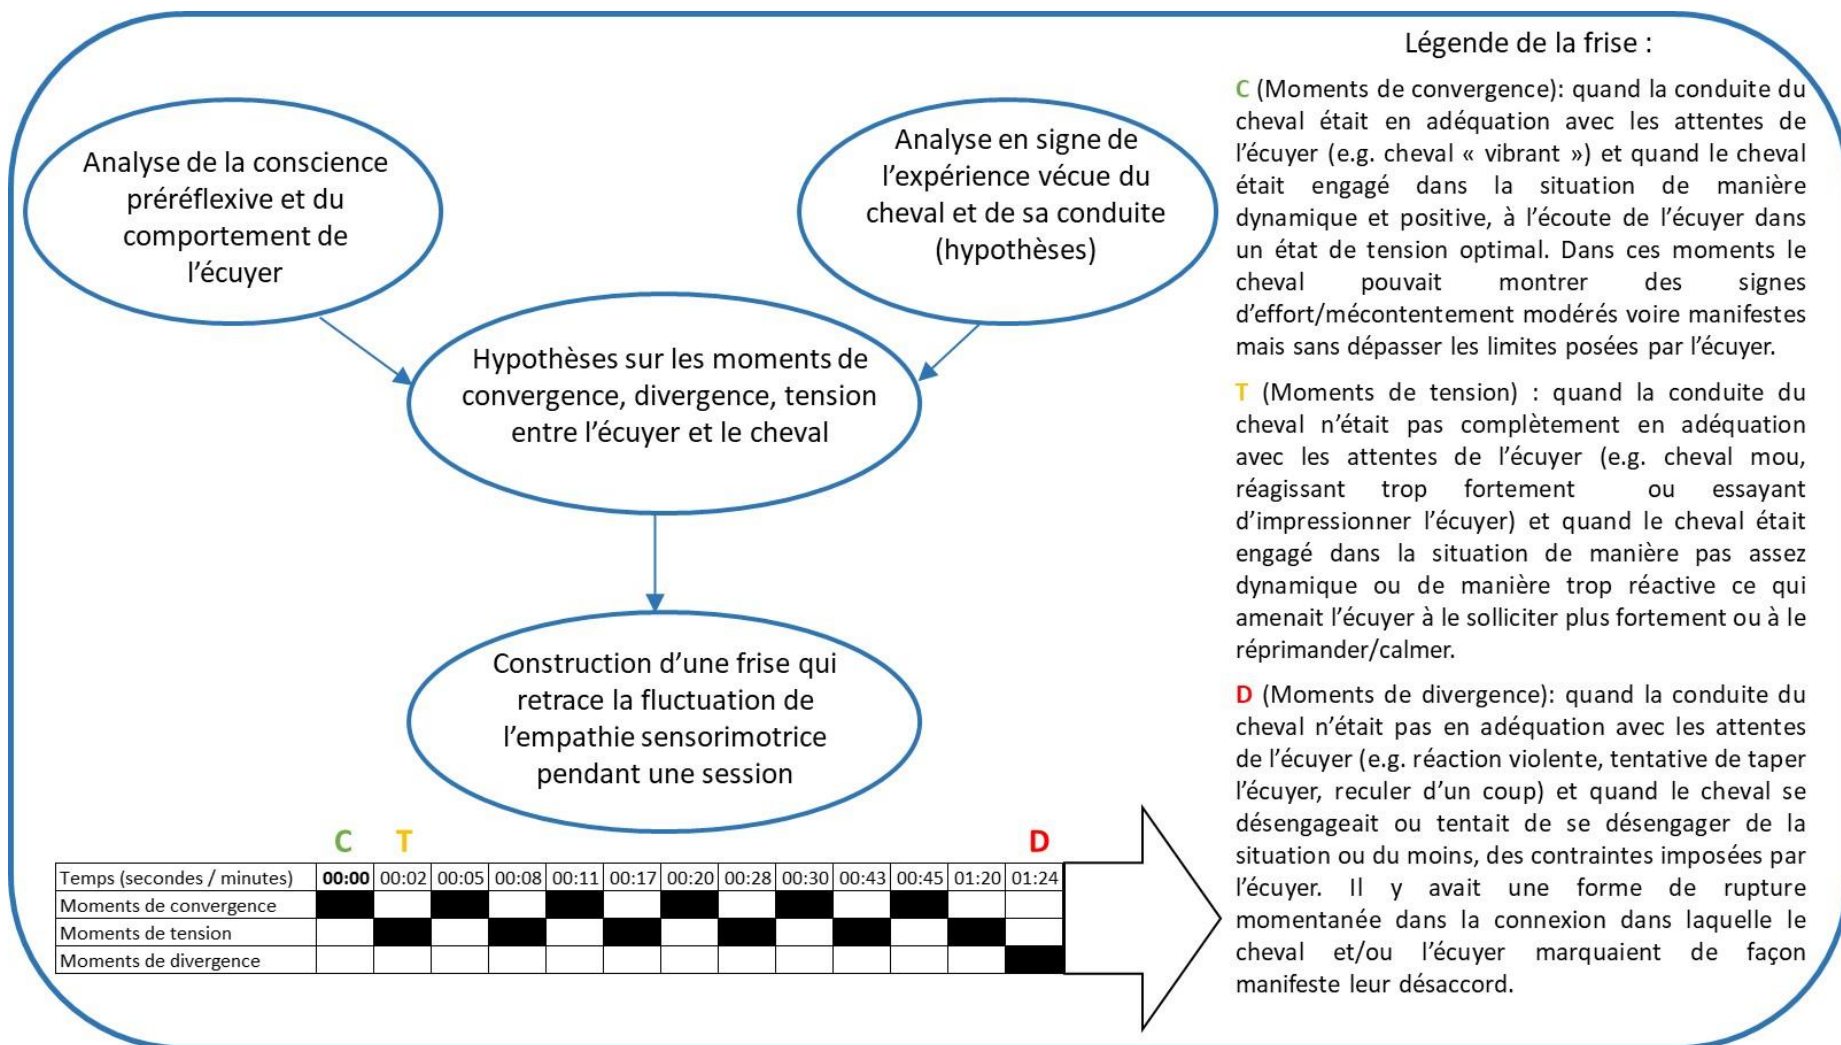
Analyse de la conscience préréflexive et du comportement de l'écuyer

Analyse en signe de l'expérience vécue du cheval et de sa conduite (hypothèses)

Hypothèses sur les moments de convergence, divergence, tension entre l'écuyer et le cheval

Construction d'une frise qui retrace la fluctuation de l'empathie sensorimotrice pendant une session

C T D

| Temps (secondes / minutes) | **00:00** | 00:02 | 00:05 | 00:08 | 00:11 | 00:17 | 00:20 | 00:28 | 00:30 | 00:43 | 00:45 | 01:20 | 01:24 |
|---|---|---|---|---|---|---|---|---|---|---|---|---|---|
| Moments de convergence | | | | | | | | | | | | | |
| Moments de tension | | | | | | | | | | | | | |
| Moments de divergence | | | | | | | | | | | | | |

Légende de la frise :

C (Moments de convergence): quand la conduite du cheval était en adéquation avec les attentes de l'écuyer (e.g. cheval « vibrant ») et quand le cheval était engagé dans la situation de manière dynamique et positive, à l'écoute de l'écuyer dans un état de tension optimal. Dans ces moments le cheval pouvait montrer des signes d'effort/mécontentement modérés voire manifestes mais sans dépasser les limites posées par l'écuyer.

T (Moments de tension) : quand la conduite du cheval n'était pas complètement en adéquation avec les attentes de l'écuyer (e.g. cheval mou, réagissant trop fortement ou essayant d'impressionner l'écuyer) et quand le cheval était engagé dans la situation de manière pas assez dynamique ou de manière trop réactive ce qui amenait l'écuyer à le solliciter plus fortement ou à le réprimander/calmer.

D (Moments de divergence): quand la conduite du cheval n'était pas en adéquation avec les attentes de l'écuyer (e.g. réaction violente, tentative de taper l'écuyer, reculer d'un coup) et quand le cheval se désengageait ou tentait de se désengager de la situation ou du moins, des contraintes imposées par l'écuyer. Il y avait une forme de rupture momentanée dans la connexion dans laquelle le cheval et/ou l'écuyer marquaient de façon manifeste leur désaccord.